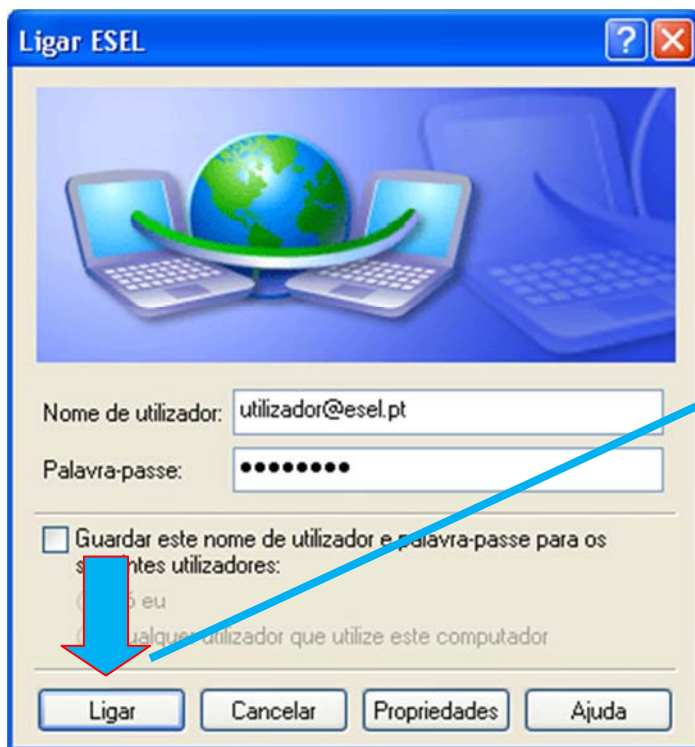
Ligar ESEL

?

Nome de utilizador: utilizador@esel.pt

Palavra-passe: ••••••••

Guardar este nome de utilizador e palavra-passe para os s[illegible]ntes utilizadores:

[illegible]ó eu

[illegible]ualquer utilizador que utilize este computador

Ligar | Cancelar | Propriedades | Ajuda